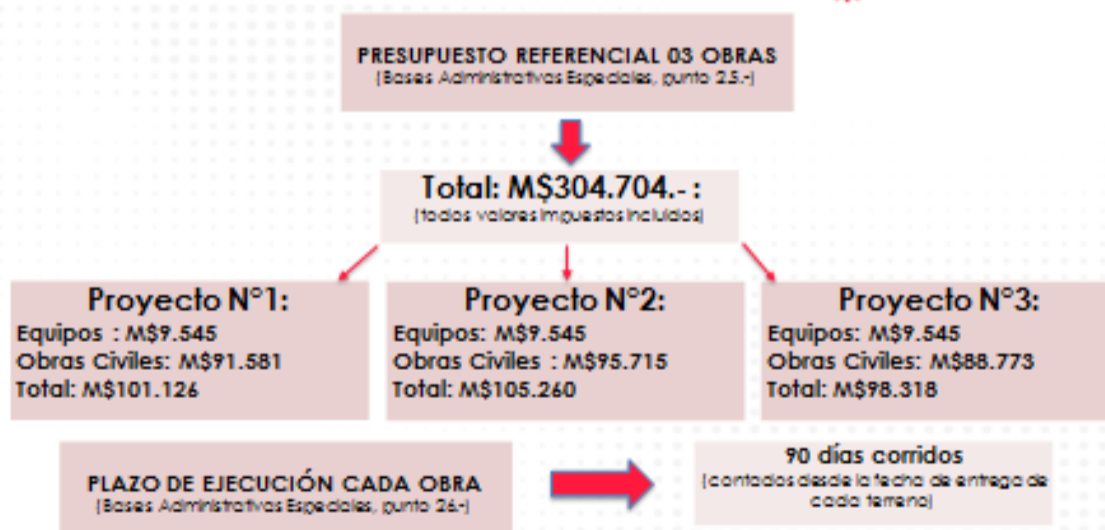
PRESUPUESTO REFERENCIAL 03 OBRAS
(Bases Administrativas Especiales, punto 2.5.-)

Total: M$304.704.- :
(todos valores impuestos incluidos)

Proyecto N°1:
Equipos : M$9.545
Obras Civiles: M$91.581
Total: M$101.126

Proyecto N°2:
Equipos: M$9.545
Obras Civiles : M$95.715
Total: M$105.260

Proyecto N°3:
Equipos: M$9.545
Obras Civiles: M$88.773
Total: M$98.318

PLAZO DE EJECUCIÓN CADA OBRA
(Bases Administrativas Especiales, punto 2.6.-)

90 días corridos
(contados desde la fecha de entrega de cada terreno)